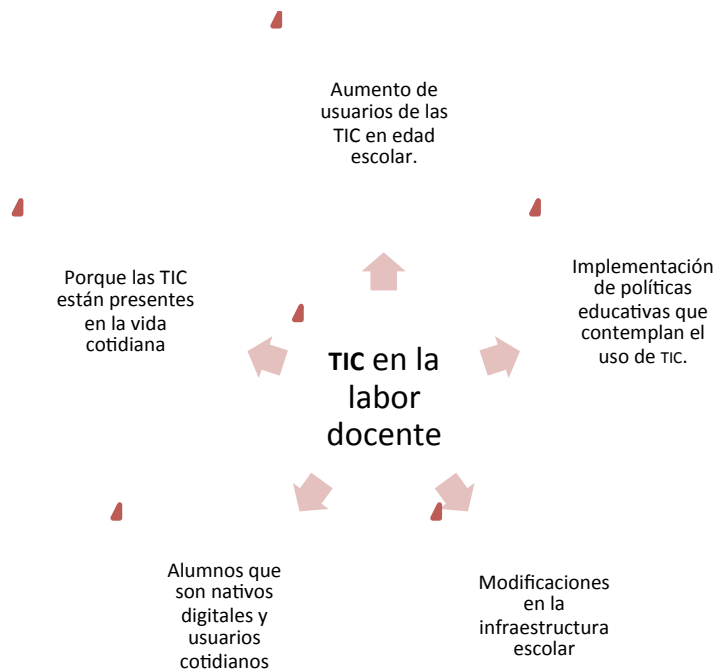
Aumento de usuarios de las TIC en edad escolar.

Implementación de políticas educativas que contemplan el uso de TIC.

Modificaciones en la infraestructura escolar

Alumnos que son nativos digitales y usuarios cotidianos

Porque las TIC están presentes en la vida cotidiana

TIC en la labor docente